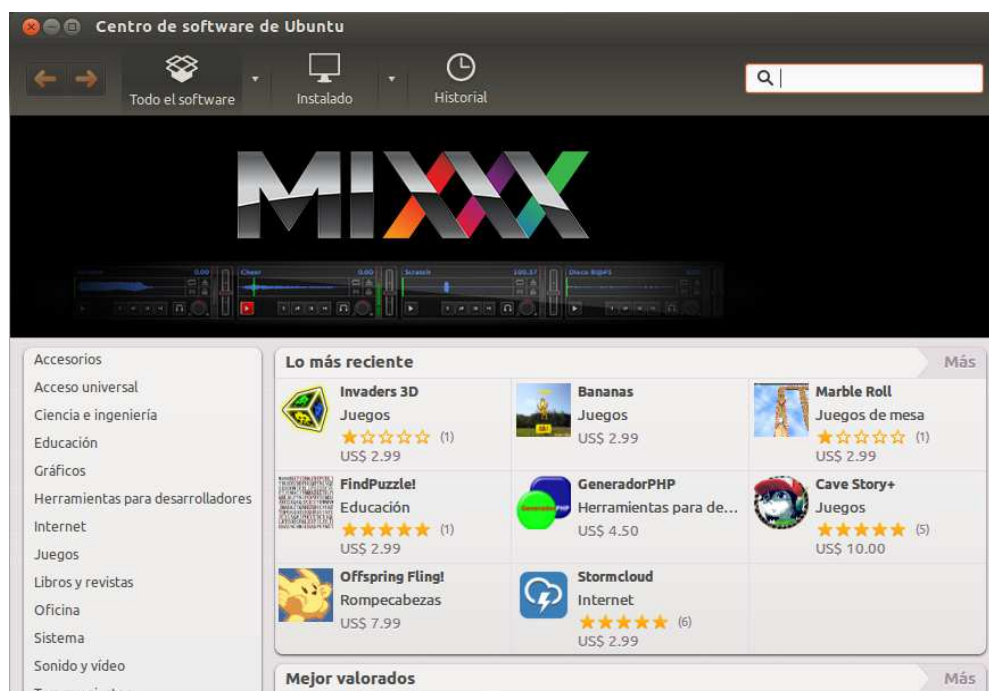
Centro de software de Ubuntu

Todo el software
Instalado
Historial

MIXXX

Accesorios
Acceso universal
Ciencia e ingeniería
Educación
Gráficos
Herramientas para desarrolladores
Internet
Juegos
Libros y revistas
Oficina
Sistema
Sonido y vídeo

Lo más reciente
Más

Invaders 3D
Juegos
(1)
US$ 2.99

Bananas
Juegos
US$ 2.99

Marble Roll
Juegos de mesa
(1)
US$ 2.99

FindPuzzle!
Educación
(1)
US$ 2.99

GeneradorPHP
Herramientas para de...
US$ 4.50

Cave Story+
Juegos
(5)
US$ 10.00

Offspring Fling!
Rompecabezas
US$ 7.99

Stormcloud
Internet
(6)
US$ 2.99

Mejor valorados
Más